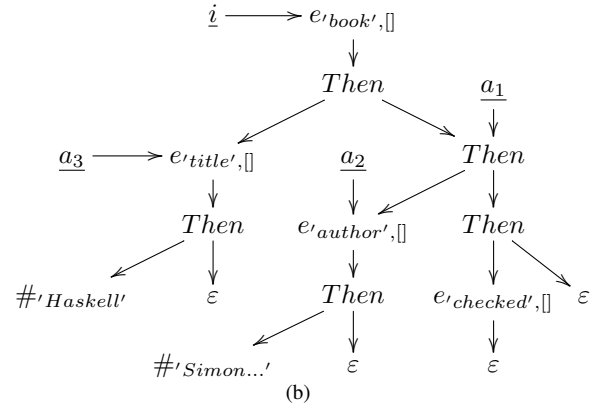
$\underline{i}$ $e_{'book',[]}$

$Then$

$\underline{a_1}$

$\underline{a_3}$ $e_{'title',[]}$ $\underline{a_2}$ $Then$

$Then$ $e_{'author',[]}$ $Then$

$\#_{'Haskell'}$ $\varepsilon$ $Then$ $e_{'checked',[]}$ $\varepsilon$

$\#_{'Simon...'}$ $\varepsilon$ $\varepsilon$

(b)